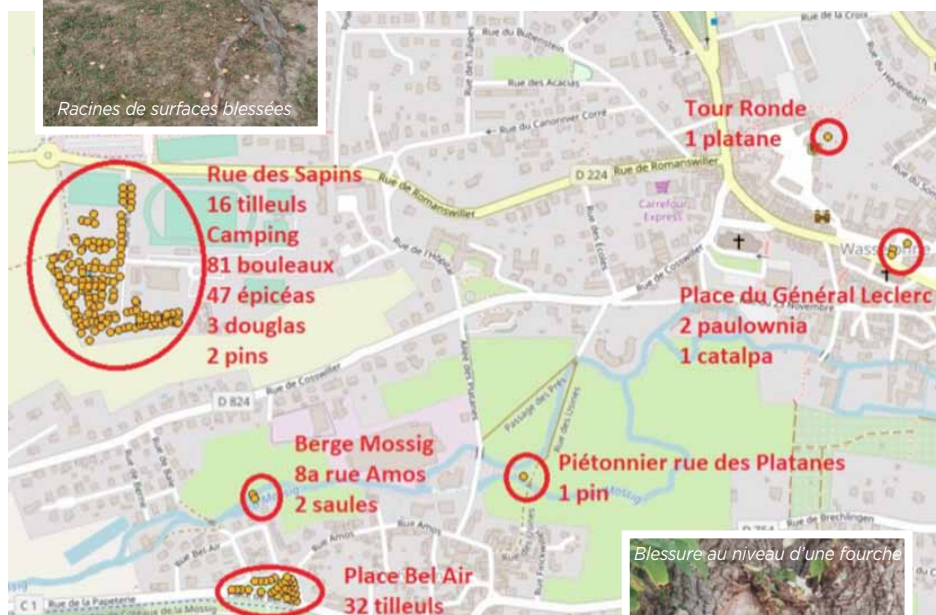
Racines de surfaces blessées

Rue de la Croix
Rue du Bubenstein
Rue des Tulipes
Rue des Acacias
Rue du Canonnier Corré
Rue de Romanswiller
D 224
Rue de Romanswiller
Carrefour Express
Rue des Écoles
Rue de l'Hôpital
Rue de Cosswiller
Wasselonne
11 Novembre
Rue du Heydenbach

Tour Ronde
1 platane

Rue des Sapins
16 tilleuls
Camping
81 bouleaux
47 épicéas
3 douglas
2 pins

Place du Général Leclerc
2 paulownia
1 catalpa

D 824
Rue de Cosswiller
Allée des Platanes
Passage des Prés
Rue des Vosges
Mossig

Berge Mossig
8a rue Amos
2 saules

Piétonnier rue des Platanes
1 pin

Rue Amos
Rue Bel Air
D 264
Rue de Brechlingen
C 1
Rue de la Papeterie

Place Bel Air
32 tilleuls

Blessure au niveau d'une fourche